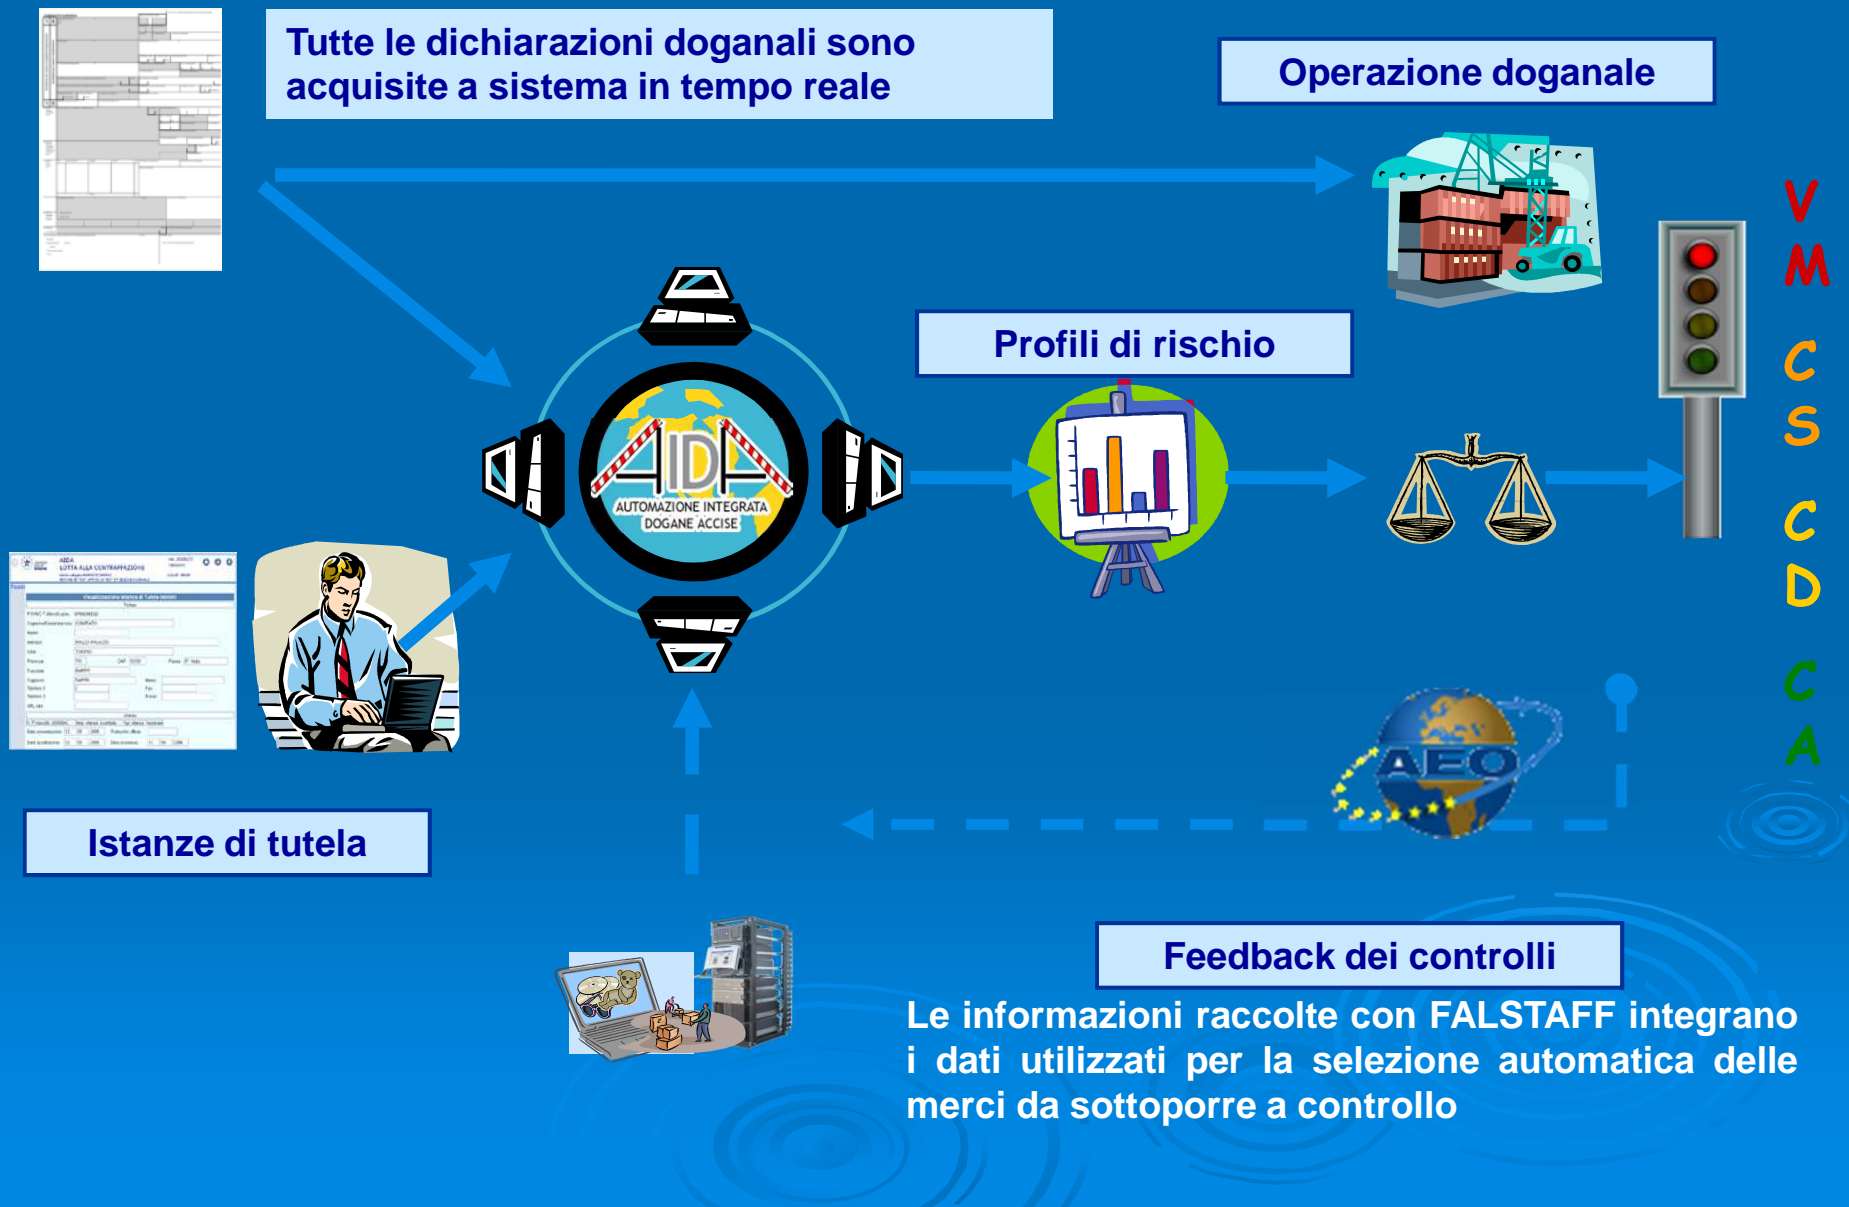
Tutte le dichiarazioni doganali sono acquisite a sistema in tempo reale

Operazione doganale

AIDA
AUTOMAZIONE INTEGRATA DOGANE ACCISE

Profili di rischio

V
M
C
S
C
D
C
A

AEO

Istanze di tutela

Feedback dei controlli

Le informazioni raccolte con FALSTAFF integrano i dati utilizzati per la selezione automatica delle merci da sottoporre a controllo